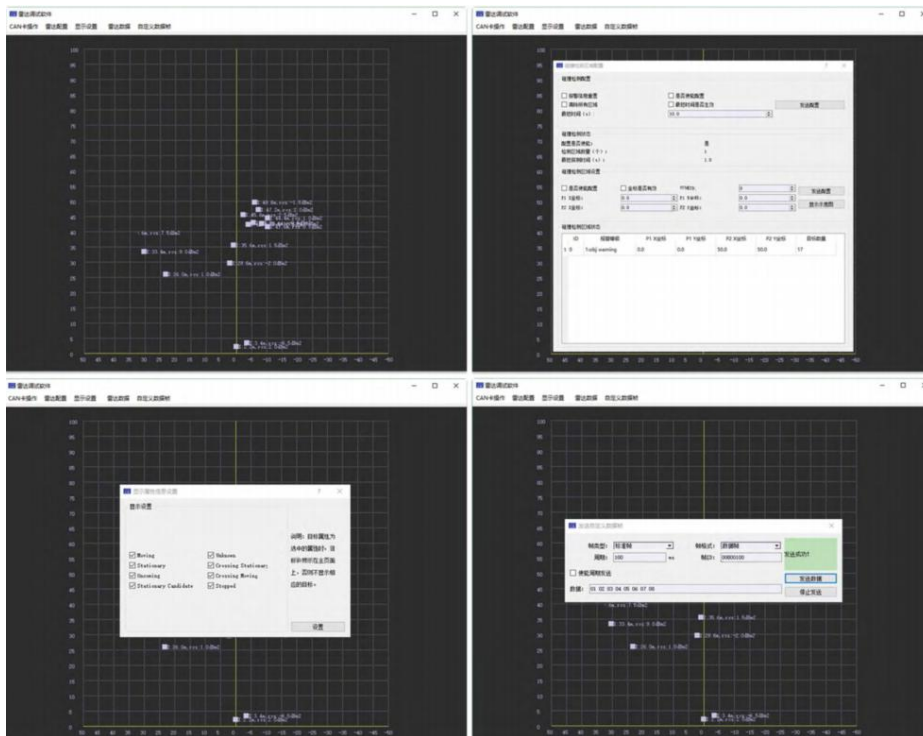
雷达调试软件
CAN卡操作 雷达配置 显示设置 雷达数据 自定义数据帧

100
95
90
85
80
75
70
65
60
55
50
45
40
35
30
25
20
15
10
5
0
50 45 40 35 30 25 20 15 10 5 0 -5 -10 -15 -20 -25 -30 -35 -40 -45 -50

雷达调试软件
CAN卡操作 雷达配置 显示设置 雷达数据 自定义数据帧

碰撞检测区域配置
碰撞检测配置
☐ 清除所有配置 ☐ 是否使能配置
☐ 删除所有区域 ☐ 最短时间是否生效
最短时间（s）： 0.0
发送配置
碰撞检测状态
配置是否使能： 否
检测区域数量（个）： 1
最短报警时间（s）： 1.0
碰撞检测区域设置
☐ 是否使能配置 ☐ 当前是否有效 序号ID：
发送配置
P1 X坐标： 0.0 P1 Y坐标： 0.0
显示示意图
P2 X坐标： 0.0 P2 Y坐标： 0.0
碰撞检测区域状态
| ID | 报警等级 | P1 X坐标 | P1 Y坐标 | P2 X坐标 | P2 Y坐标 | 目标数目 |
|---|---|---|---|---|---|---|
| 1 0 | TotalJ warning | 0.0 | 0.0 | 50.0 | 50.0 | 17 |

雷达调试软件
CAN卡操作 雷达配置 显示设置 雷达数据 自定义数据帧

显示属性选择设置
显示设置
☑ Moving ☑ Unknown
☑ Stationary ☑ Crossing Stationary
☑ Oncoming ☑ Crossing Moving
☑ Stationary Candidate ☑ Stopped
说明：目标属性为选中的属性时，该目标将在主页面上，否则不显示相应的目标。
设置

雷达调试软件
CAN卡操作 雷达配置 显示设置 雷达数据 自定义数据帧

发送自定义数据帧
帧类型： 标准帧 帧格式： 数据帧
周期： 100 ms 帧ID： 00000100
发送成功!
☐ 使能周期发送
发送数据
数据： 01 02 03 04 05 06 07 08
停止发送